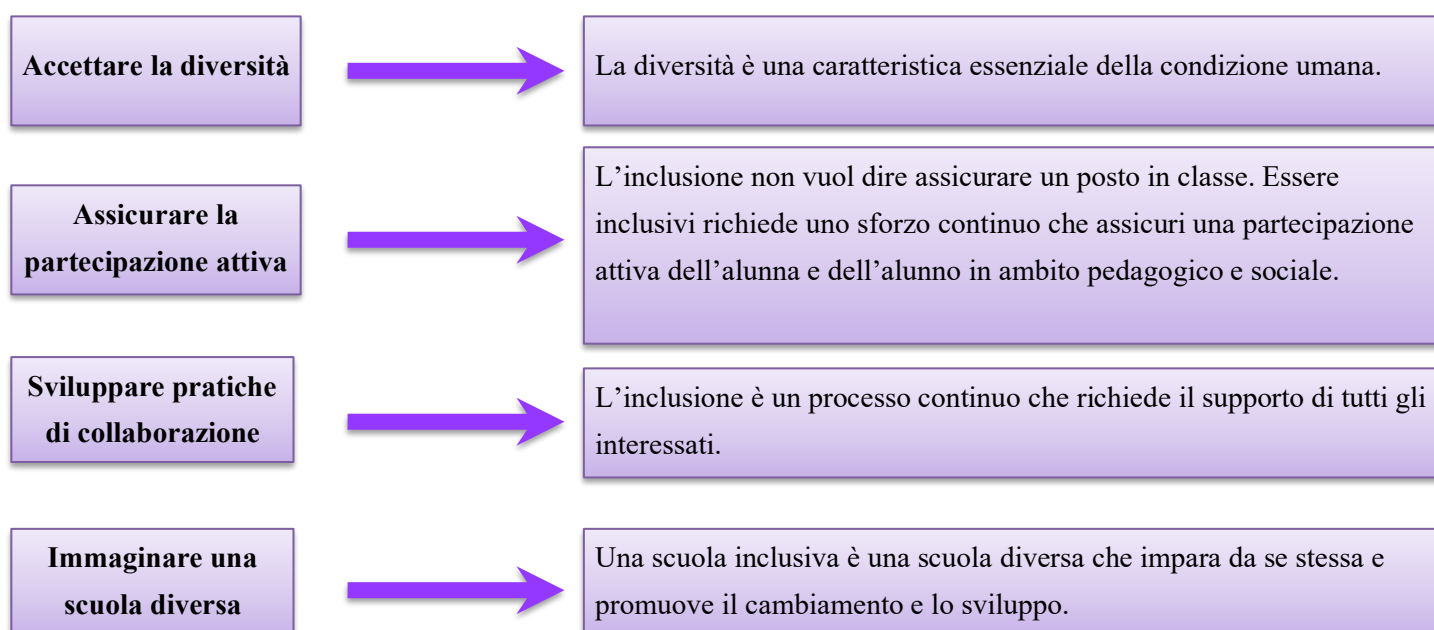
Accettare la diversità

La diversità è una caratteristica essenziale della condizione umana.

Assicurare la partecipazione attiva

L'inclusione non vuol dire assicurare un posto in classe. Essere inclusivi richiede uno sforzo continuo che assicuri una partecipazione attiva dell'alunna e dell'alunno in ambito pedagogico e sociale.

Sviluppare pratiche di collaborazione

L'inclusione è un processo continuo che richiede il supporto di tutti gli interessati.

Immaginare una scuola diversa

Una scuola inclusiva è una scuola diversa che impara da se stessa e promuove il cambiamento e lo sviluppo.